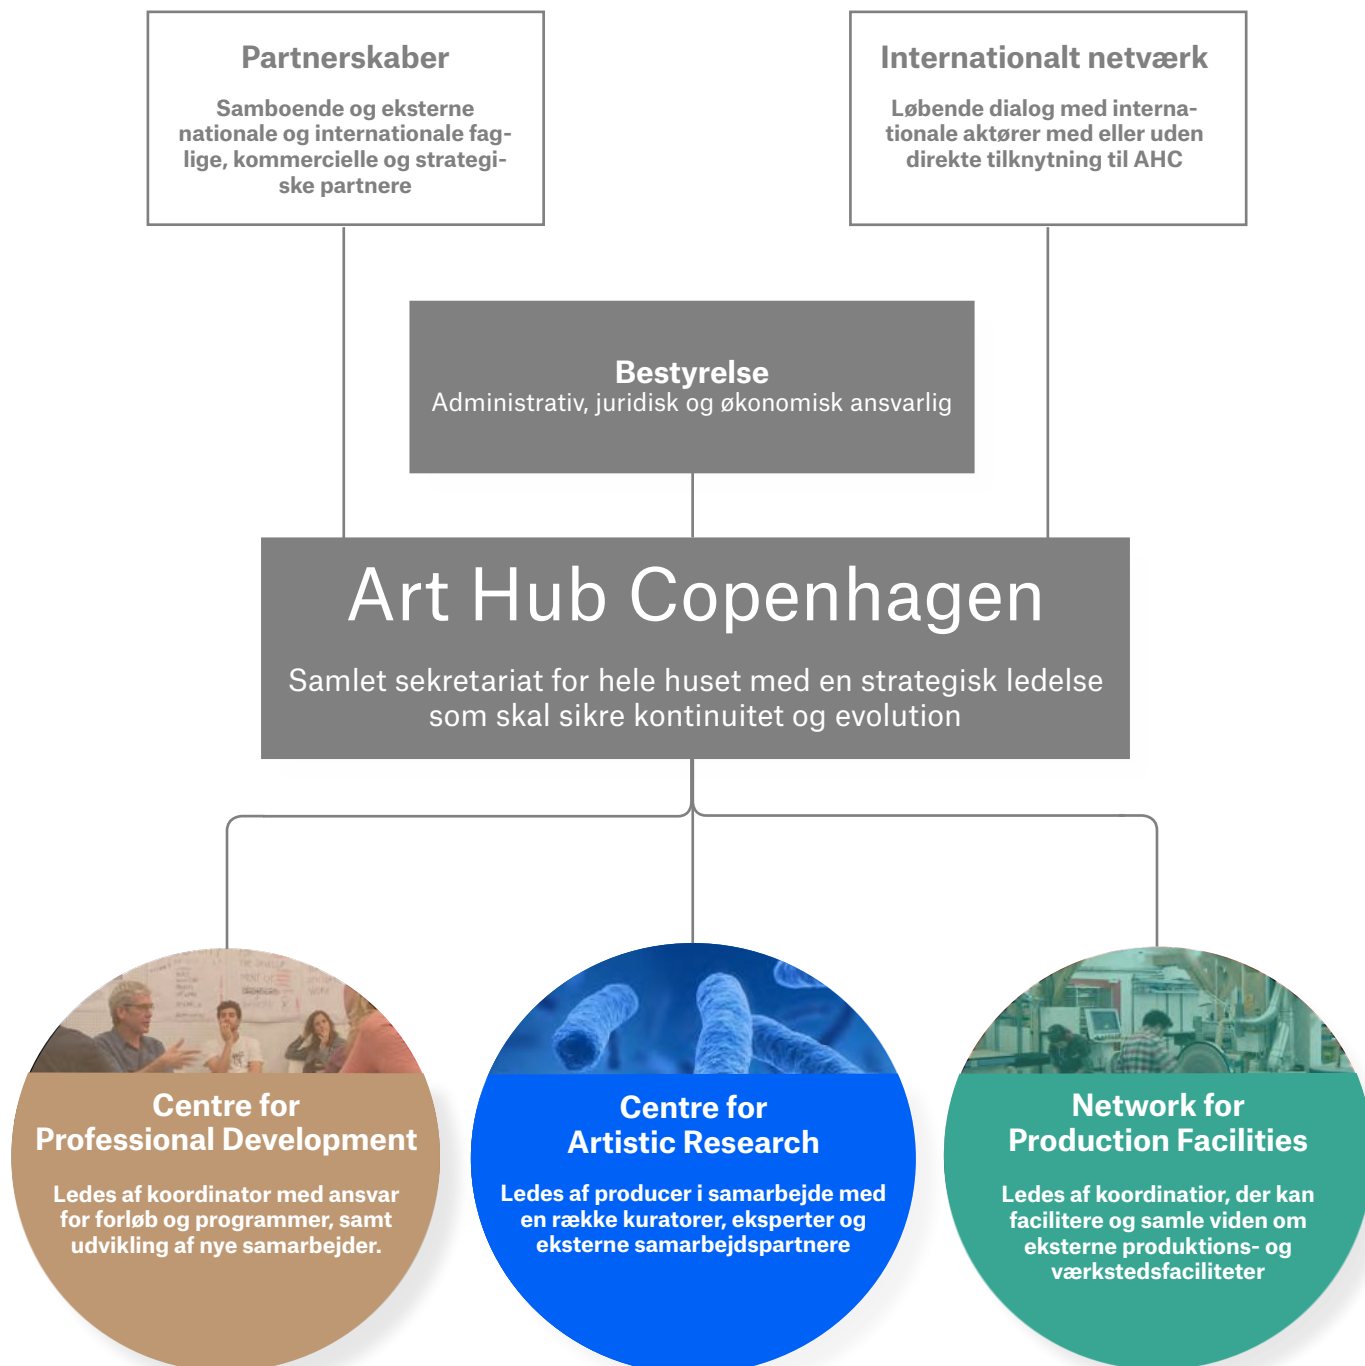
Partnerskaber

Samboende og eksterne nationale og internationale faglige, kommercielle og strategiske partnere

Internationalt netværk

Løbende dialog med internationale aktører med eller uden direkte tilknytning til AHC

Bestyrelse
Administrativ, juridisk og økonomisk ansvarlig

Art Hub Copenhagen

Samlet sekretariat for hele huset med en strategisk ledelse som skal sikre kontinuitet og evolution

Centre for Professional Development

Ledes af koordinator med ansvar for forløb og programmer, samt udvikling af nye samarbejder.

Centre for Artistic Research

Ledes af producer i samarbejde med en række kuratorer, eksperter og eksterne samarbejdspartnere

Network for Production Facilities

Ledes af koordinatior, der kan facilitere og samle viden om eksterne produktions- og værkstedsfaciliteter